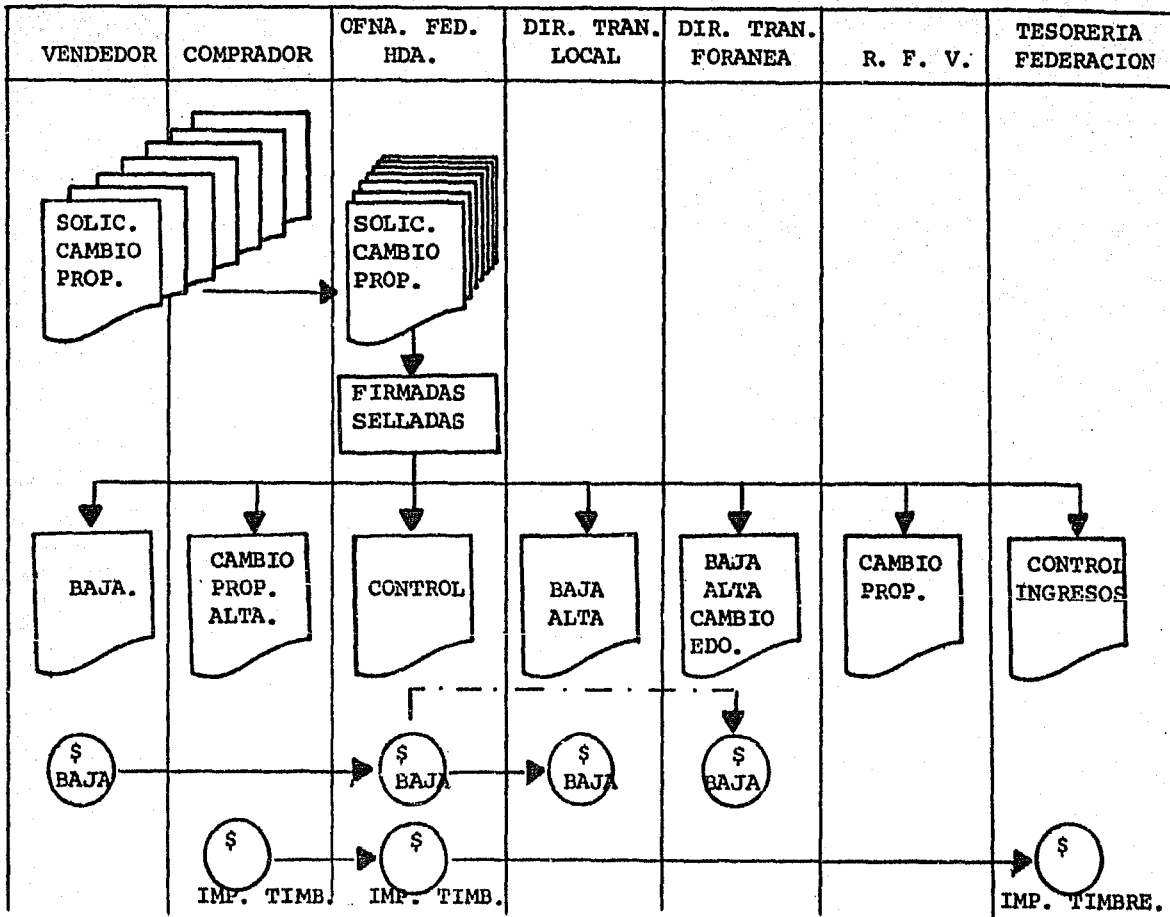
| VENDEDOR | COMPRADOR | OFNA. FED. HDA. | DIR. TRAN. LOCAL | DIR. TRAN. FORANEA | R. F. V. | TESORERIA FEDERACION |
|---|---|---|---|---|---|---|

SOLIC. CAMBIO PROP.

SOLIC. CAMBIO PROP.

FIRMADAS SELLADAS

BAJA.

CAMBIO PROP. ALTA.

CONTROL

BAJA ALTA

BAJA ALTA CAMBIO EDO.

CAMBIO PROP.

CONTROL INGRESOS

$ BAJA

$ BAJA

$ BAJA

$ BAJA

$ IMP. TIMB.

$ IMP. TIMB.

$ IMP. TIMBRE.